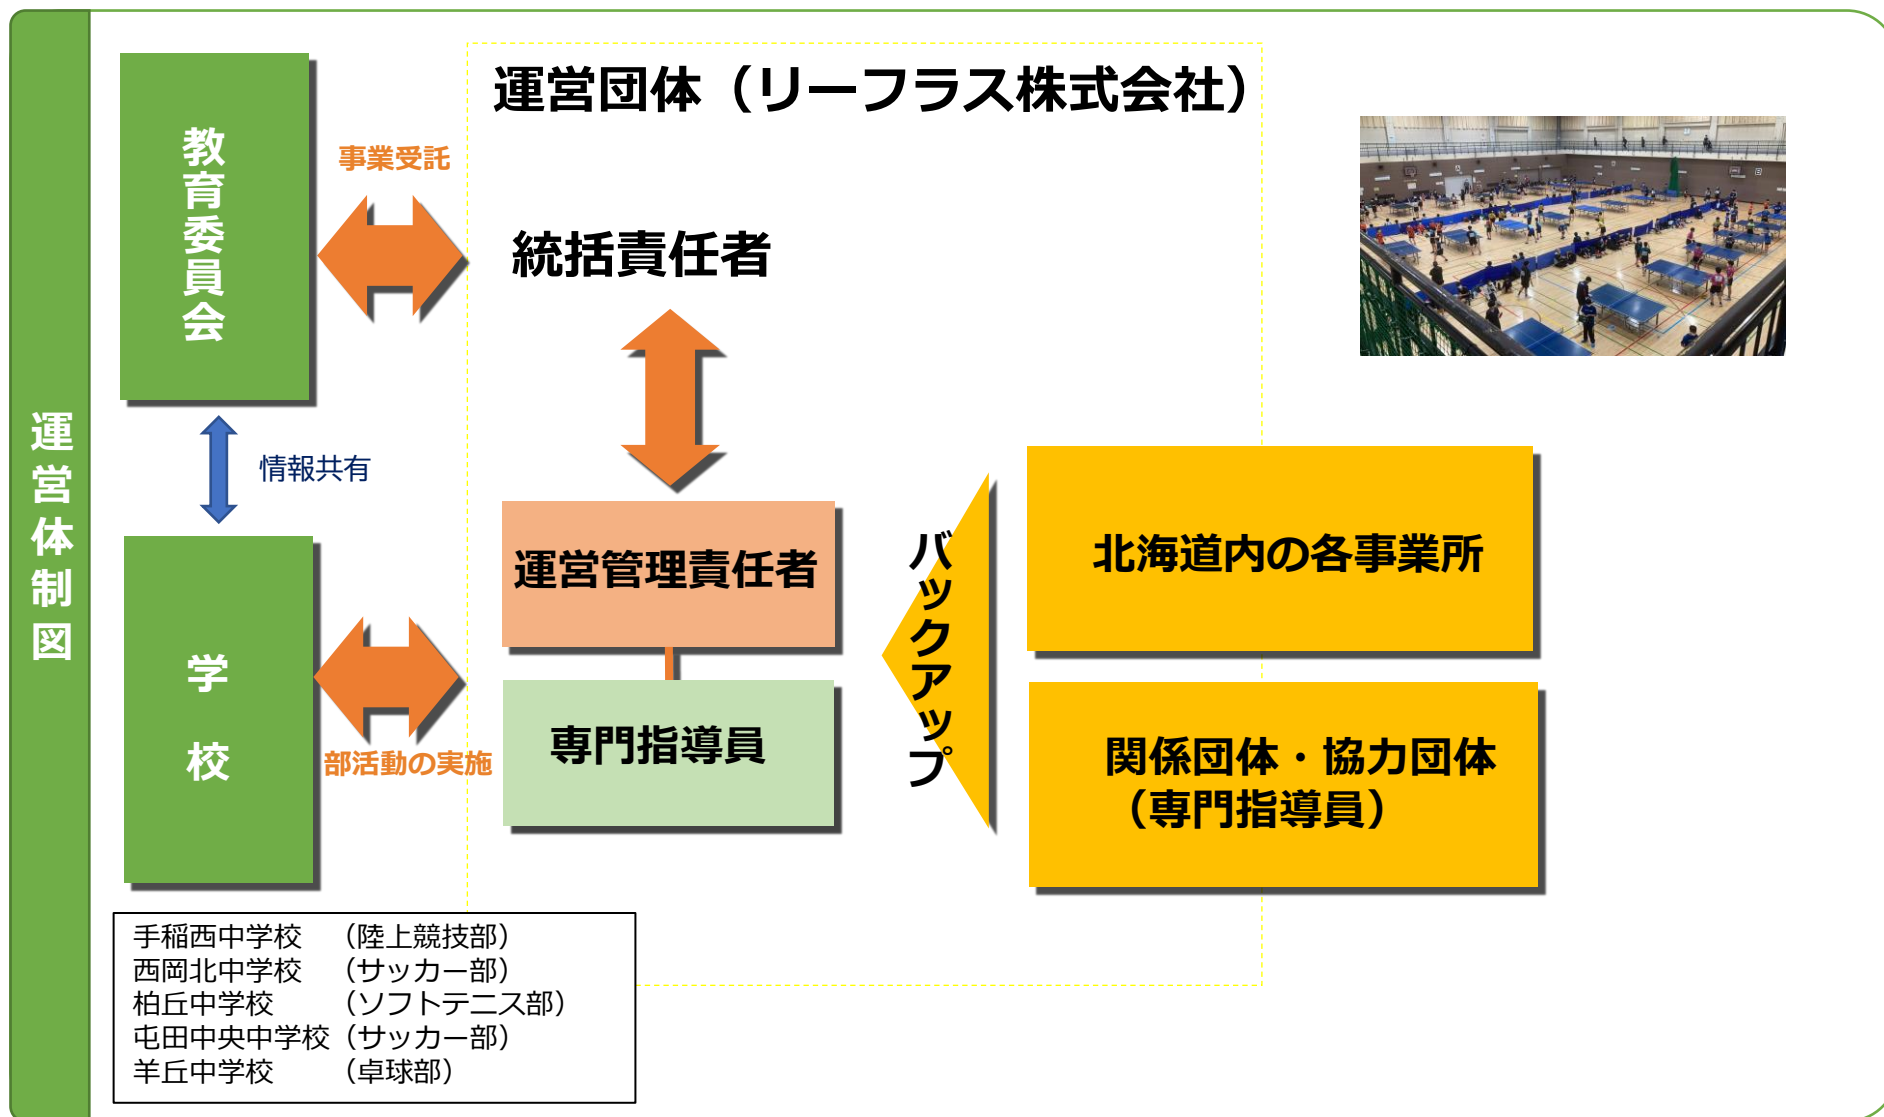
運営体制図

運営団体（リーフラス株式会社）

教育委員会

事業受託

統括責任者

情報共有

運営管理責任者

専門指導員

学校

部活動の実施

バックアップ

北海道内の各事業所

関係団体・協力団体（専門指導員）

手稲西中学校　（陸上競技部）
西岡北中学校　（サッカー部）
柏丘中学校　（ソフトテニス部）
屯田中央中学校（サッカー部）
羊丘中学校　（卓球部）